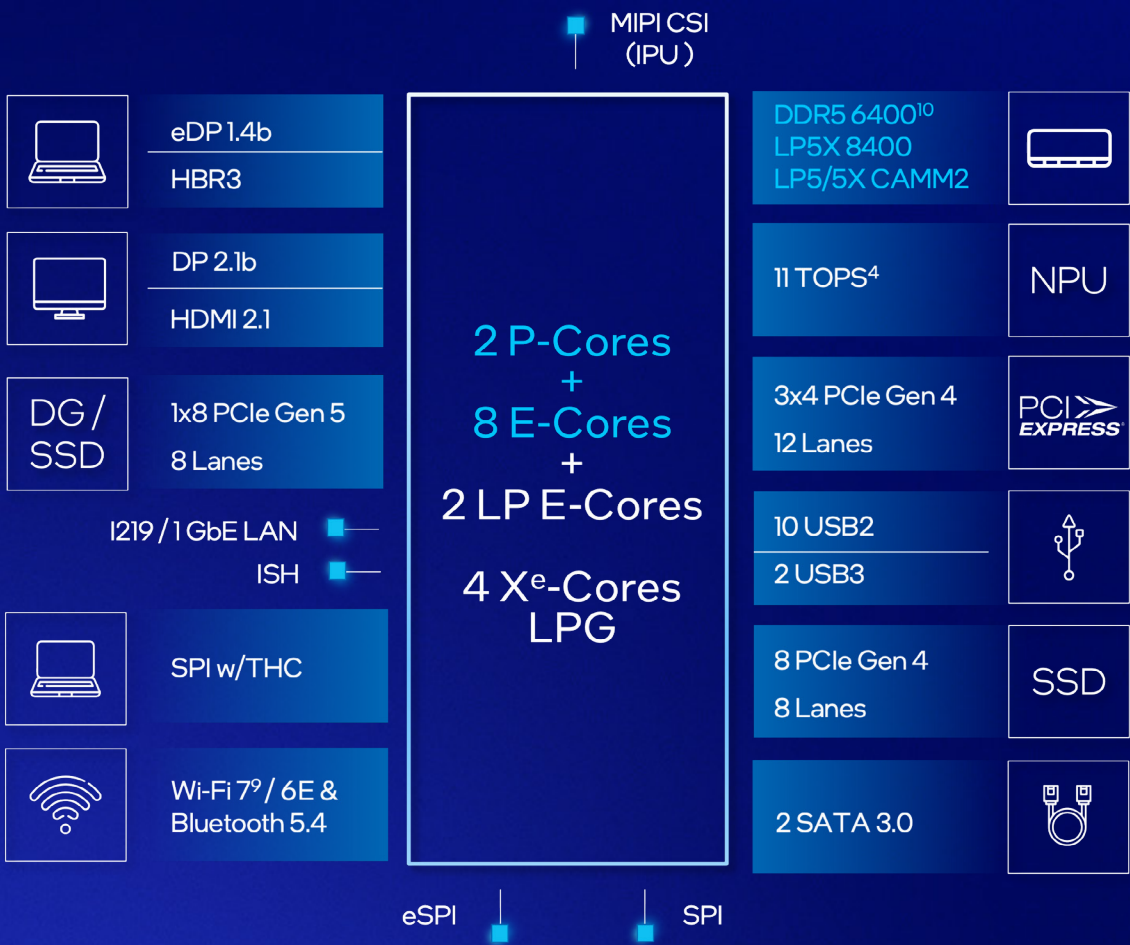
MIPI CSI
(IPU)

eDP 1.4b
HBR3

DP 2.1b
HDMI 2.1

DG / SSD

1x8 PCIe Gen 5
8 Lanes

I219 / 1 GbE LAN
ISH

SPI w/THC

Wi-Fi 7$^9$ / 6E & Bluetooth 5.4

2 P-Cores
+
8 E-Cores
+
2 LP E-Cores

4 X$^e$-Cores
LPG

DDR5 6400$^{10}$
LP5X 8400
LP5/5X CAMM2

11 TOPS$^4$

NPU

3x4 PCIe Gen 4
12 Lanes

PCI EXPRESS

10 USB2
2 USB3

8 PCIe Gen 4
8 Lanes

SSD

2 SATA 3.0

eSPI

SPI